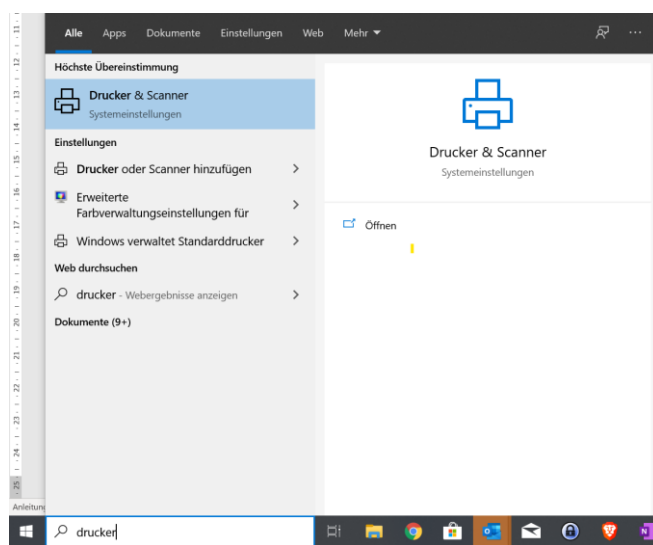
Alle Apps Dokumente Einstellungen Web Mehr ▾

Höchste Übereinstimmung

Drucker & Scanner
Systemeinstellungen

Einstellungen

Drucker oder Scanner hinzufügen >

Erweiterte Farbverwaltungseinstellungen für >

Windows verwaltet Standarddrucker >

Web durchsuchen

drucker - Webergebnisse anzeigen >

Dokumente (9+)

Drucker & Scanner
Systemeinstellungen

Öffnen

11 12 13 14 15 16 17 18 19 20 21 22 23 24 25

Anleitun

drucker